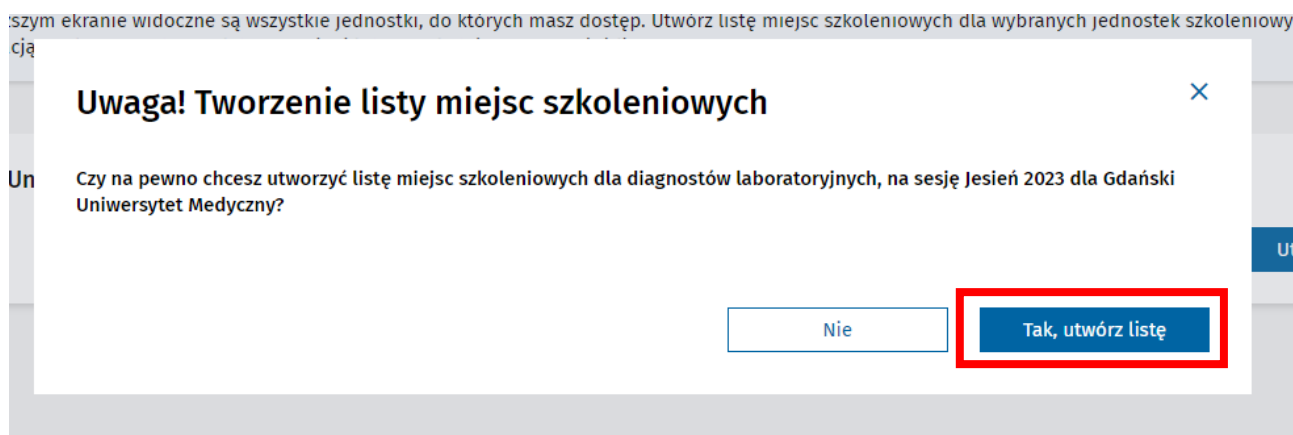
szym ekranie widoczne są wszystkie jednostki, do których masz dostęp. Utwórz listę miejsc szkoleniowych dla wybranych jednostek szkoleniowy
cją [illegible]

Un

Ut

Uwaga! Tworzenie listy miejsc szkoleniowych

×

Czy na pewno chcesz utworzyć listę miejsc szkoleniowych dla diagnostów laboratoryjnych, na sesję Jesień 2023 dla Gdański Uniwersytet Medyczny?

Nie

Tak, utwórz listę